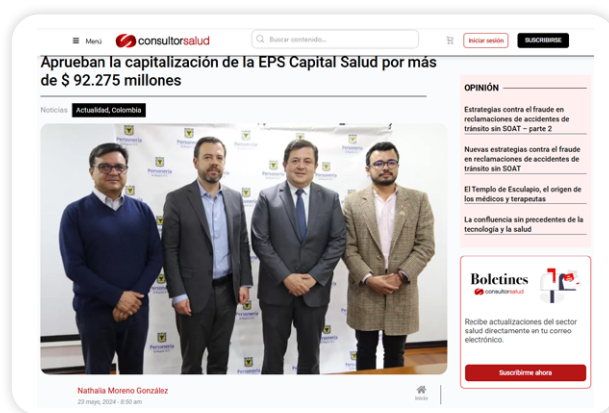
Menú consultorsalud

Buscar contenido...

Iniciar sesión

SUSCRIBIRSE

Aprueban la capitalización de la EPS Capital Salud por más de $ 92.275 millones

Noticias Actualidad, Colombia

OPINIÓN

Estrategias contra el fraude en reclamaciones de accidentes de tránsito sin SOAT – parte 2

Nuevas estrategias contra el fraude en reclamaciones de accidentes de tránsito sin SOAT

El Templo de Esculapio, el origen de los médicos y terapeutas

La confluencia sin precedentes de la tecnología y la salud

Boletines consultorsalud

Recibe actualizaciones del sector salud directamente en tu correo electrónico.

Suscribirme ahora

Nathalia Moreno González
23 mayo, 2024 - 8:50 am

Inicio